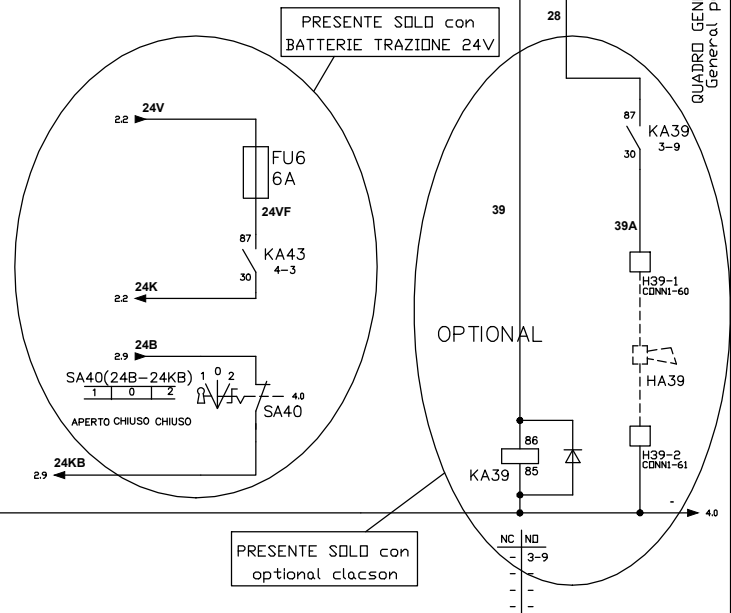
PRESENTE SOLO con
BATTERIE TRAZIONE 24V

28

QUADRO GEN
General p

2.2 24V

FU6
6A

24VF

87

KA43
4-3

30

2.2 24K

2.9 24B

SA40(24B-24KB)
| 1 | 0 | 2 |

1 0 2

4.0

SA40

APERTO CHIUSO CHIUSO

2.9 24KB

87

KA39
3-9

30

39

39A

H39-1
CONN1-60

OPTIONAL

HA39

86

KA39

85

H39-2
CONN1-61

4.0

| NC | NO |
|---|---|
| - | 3-9 |
| - | |
| - | |
| - | - |

PRESENTE SOLO con
optional clacson